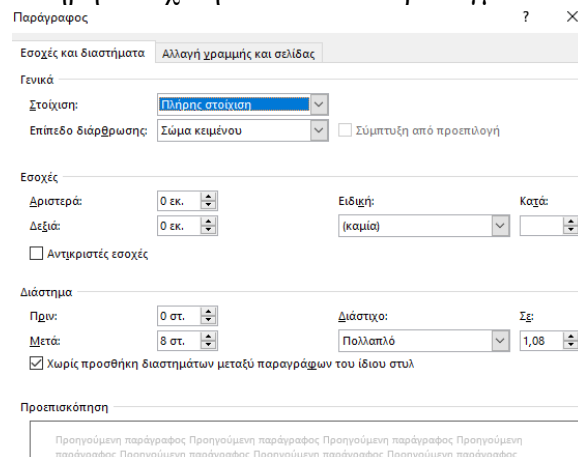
Παράγραφος

?

×

Εσοχές και διαστήματα

Αλλαγή γραμμής και σελίδας

Γενικά

Στοίχιση:

Πλήρης στοίχιση

Επίπεδο διάρθρωσης:

Σώμα κειμένου

Σύμπτυξη από προεπιλογή

Εσοχές

Αριστερά:

0 εκ.

Δεξιά:

0 εκ.

Ειδική:

(καμία)

Κατά:

Αντικριστές εσοχές

Διάστημα

Πριν:

0 στ.

Μετά:

8 στ.

Διάστιχο:

Πολλαπλό

Σε:

1,08

Χωρίς προσθήκη διαστημάτων μεταξύ παραγράφων του ίδιου στυλ

Προεπισκόπηση

Προηγούμενη παράγραφος Προηγούμενη παράγραφος Προηγούμενη παράγραφος Προηγούμενη

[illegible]